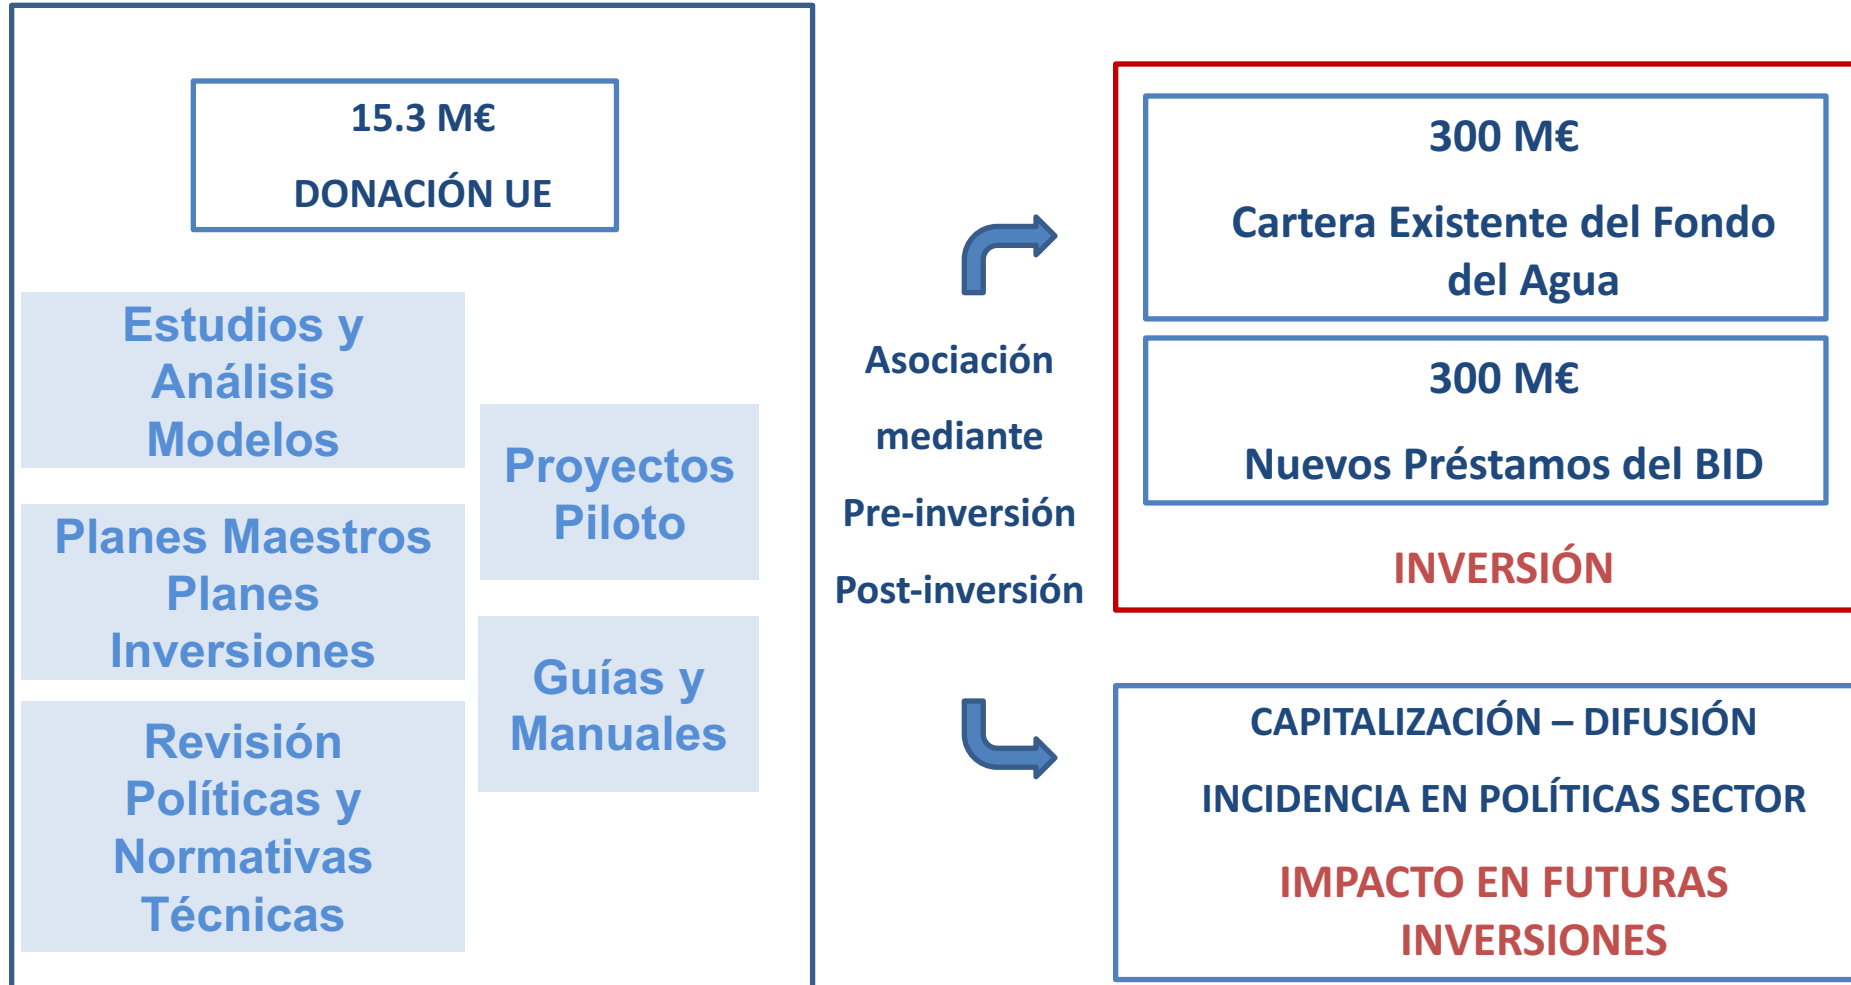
15.3 M€

DONACIÓN UE

Estudios y Análisis Modelos

Planes Maestros Planes Inversiones

Revisión Políticas y Normativas Técnicas

Proyectos Piloto

Guías y Manuales

Asociación

mediante

Pre-inversión

Post-inversión

300 M€

Cartera Existente del Fondo del Agua

300 M€

Nuevos Préstamos del BID

INVERSIÓN

CAPITALIZACIÓN – DIFUSIÓN

INCIDENCIA EN POLÍTICAS SECTOR

IMPACTO EN FUTURAS INVERSIONES